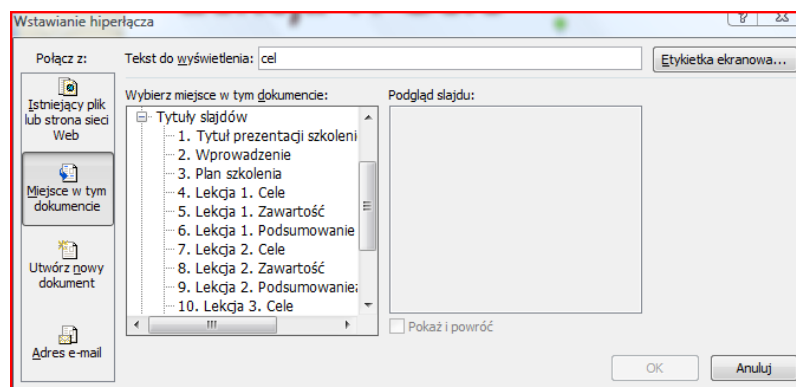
Wstawianie hiperłącza

? X

Połącz z:

Tekst do wyświetlenia: cel

Etykietka ekranowa...

Istniejący plik lub strona sieci Web

Miejsce w tym dokumencie

Utwórz nowy dokument

Adres e-mail

Wybierz miejsce w tym dokumencie:

Tytuły slajdów
1. Tytuł prezentacji szkoleni
2. Wprowadzenie
3. Plan szkolenia
4. Lekcja 1. Cele
5. Lekcja 1. Zawartość
6. Lekcja 1. Podsumowanie
7. Lekcja 2. Cele
8. Lekcja 2. Zawartość
9. Lekcja 2. Podsumowanie
10. Lekcja 3. Cele

Podgląd slajdu:

Pokaż i powróć

OK

Anuluj